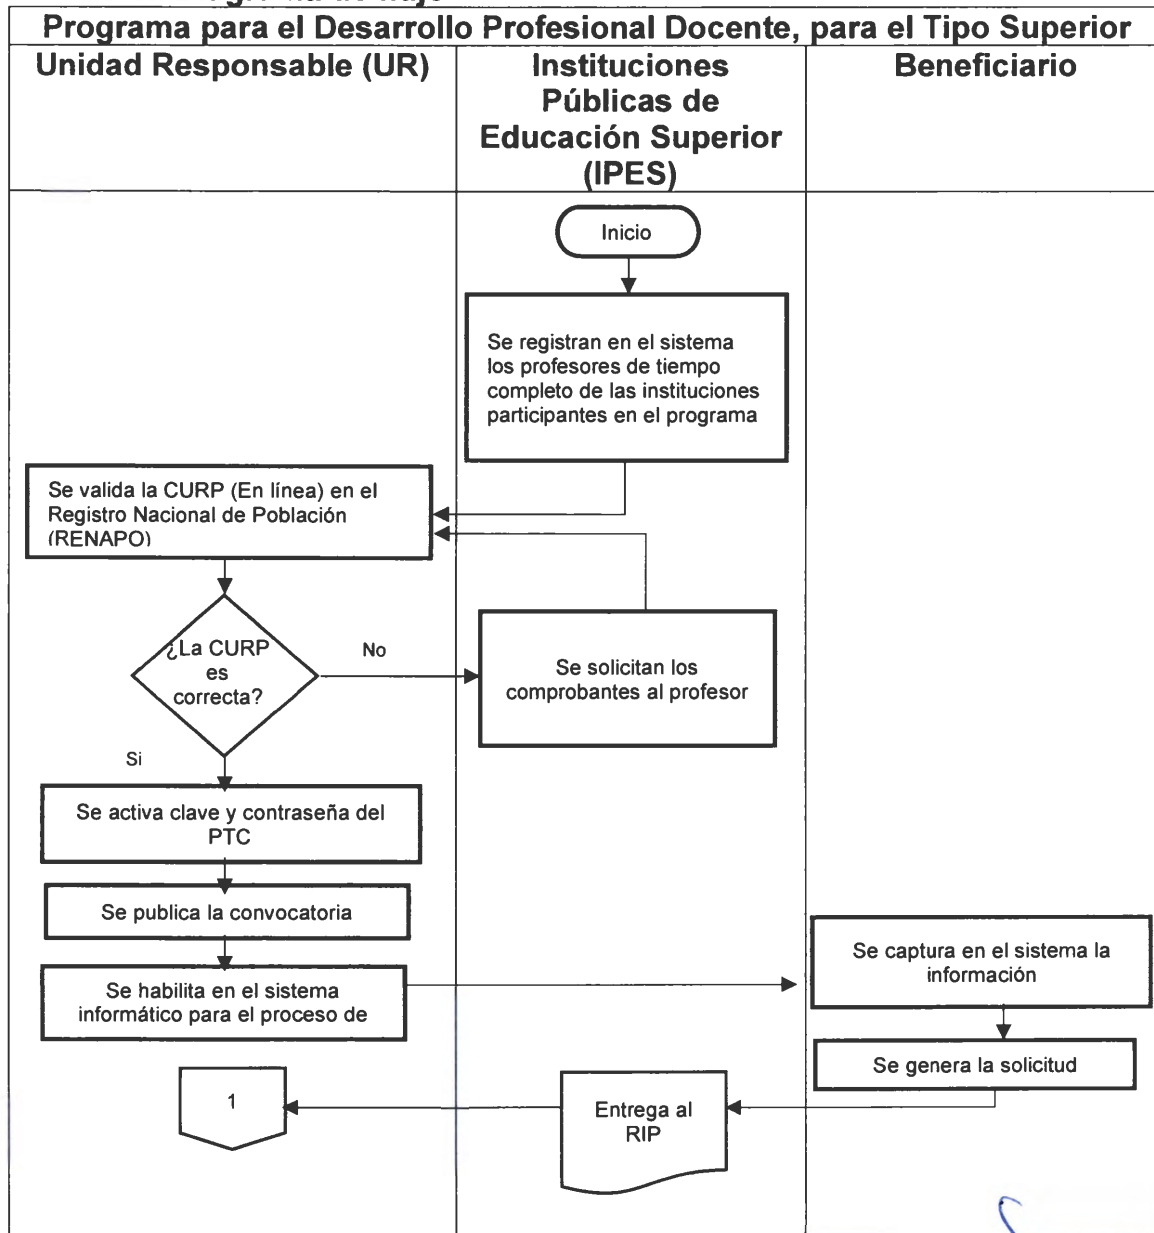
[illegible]

Programa para el Desarrollo Profesional Docente, para el Tipo Superior

| Unidad Responsable (UR) | Instituciones Públicas de Educación Superior (IPES) | Beneficiario |
|---|---|---|

Inicio

Se registran en el sistema los profesores de tiempo completo de las instituciones participantes en el programa

Se valida la CURP (En línea) en el Registro Nacional de Población (RENAPO)

¿La CURP es correcta?

No

Se solicitan los comprobantes al profesor

Si

Se activa clave y contraseña del PTC

Se publica la convocatoria

Se habilita en el sistema informático para el proceso de

Se captura en el sistema la información

Se genera la solicitud

1

Entrega al RIP